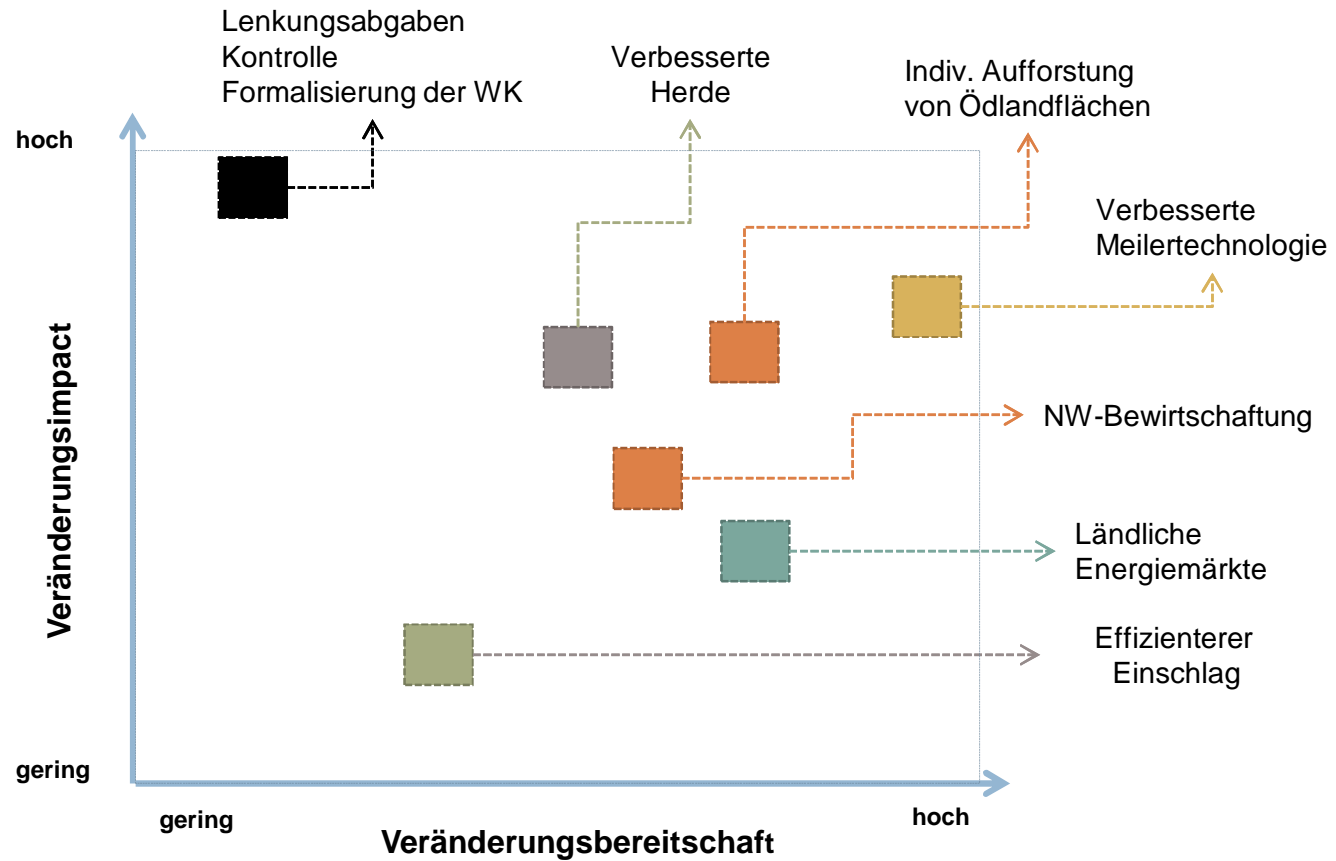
Lenkungsabgaben
Kontrolle
Formalisierung der WK

Verbesserte
Herde

Indiv. Aufforstung
von Ödlandflächen

hoch

Verbesserte
Meilertechnologie

Veränderungsimpact

NW-Bewirtschaftung

Ländliche
Energiemärkte

Effizienterer
Einschlag

gering

gering

hoch

Veränderungsbereitschaft